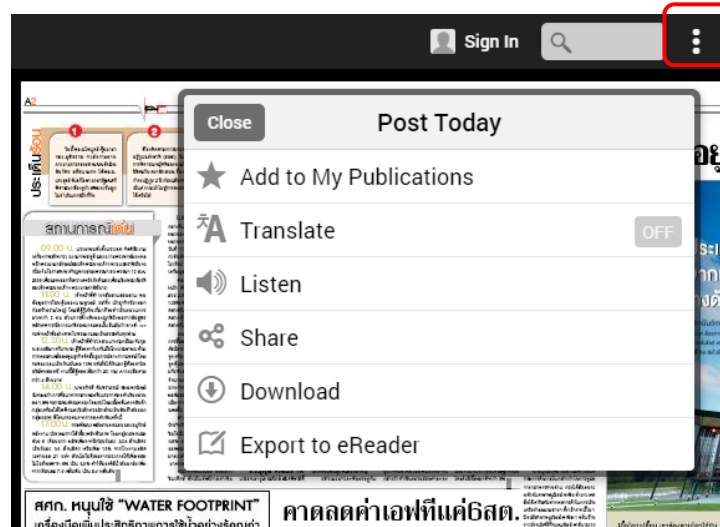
Sign In

Close
Post Today
Add to My Publications
Translate
OFF
Listen
Share
Download
Export to eReader

A2
ประเด็นร้อน
สถานการณ์เด่น
09.00 น.
11.00 น.
12.30 น.
14.00 น.
17.00 น.
สศก. หนุนใช้ "WATER FOOTPRINT"
คาดลดค่าเอฟทีแค่6สต.
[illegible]